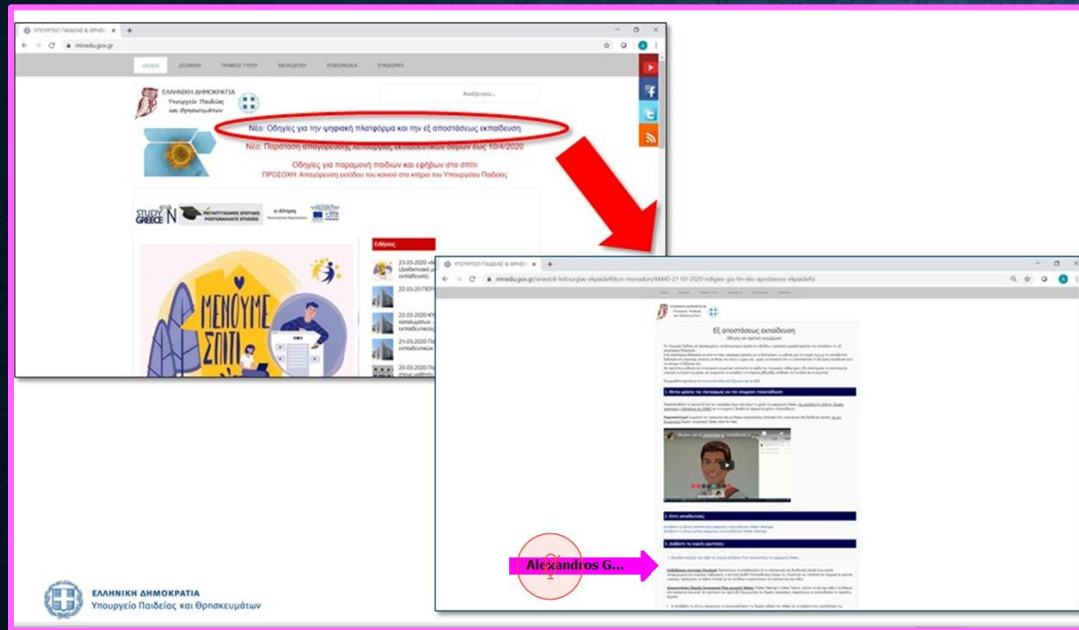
ΥΠΟΥΡΓΕΙΟ ΠΑΙΔΕΙΑΣ & ΘΡΗΣ

minedu.gov.gr

ΑΡΧΙΚΗ ΔΟΜΗΣΗ ΓΡΑΦΕΙΟ ΤΥΠΟΥ ΕΚΠΑΙΔΕΥΣΗ ΕΠΙΚΟΙΝΩΝΙΑ ΣΥΝΔΕΣΜΟΙ

ΕΛΛΗΝΙΚΗ ΔΗΜΟΚΡΑΤΙΑ
Υπουργείο Παιδείας και Θρησκευμάτων

Αναζήτηση...

Νέο: Οδηγίες για την ψηφιακή πλατφόρμα και την εξ αποστάσεως εκπαίδευση

Νέο: Παράταση απαγόρευσης λειτουργίας εκπαιδευτικών δομών έως 10/4/2020

Οδηγίες για παραμονή παιδιών και εφήβων στο σπίτι

ΠΡΟΣΟΧΗ: Απαγόρευση εισόδου του κοινού στο κτήριο του Υπουργείου Παιδείας

STUDY IN GREECE

ΜΕΤΑΠΤΥΧΙΑΚΕΣ ΣΠΟΥΔΕΣ POSTGRADUATE STUDIES

Ειδήσεις

23-03-2020

22-03-2020

22-03-2020

21-03-2020

20-03-2020

ΜΕΝΟΥΜΕ ΣΠΙΤΙ

ΥΠΟΥΡΓΕΙΟ ΠΑΙΔΕΙΑΣ & ΘΡΗΣ

minedu.gov.gr/anastoli-leitourgias-ekpaideftikon-monadon/44445-21-03-2020-odigies-gia-tin-eks-apostaseos-ekpaidefsi

Εξ αποστάσεως εκπαίδευση

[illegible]

Alexandros G...

ΕΛΛΗΝΙΚΗ ΔΗΜΟΚΡΑΤΙΑ
Υπουργείο Παιδείας και Θρησκευμάτων